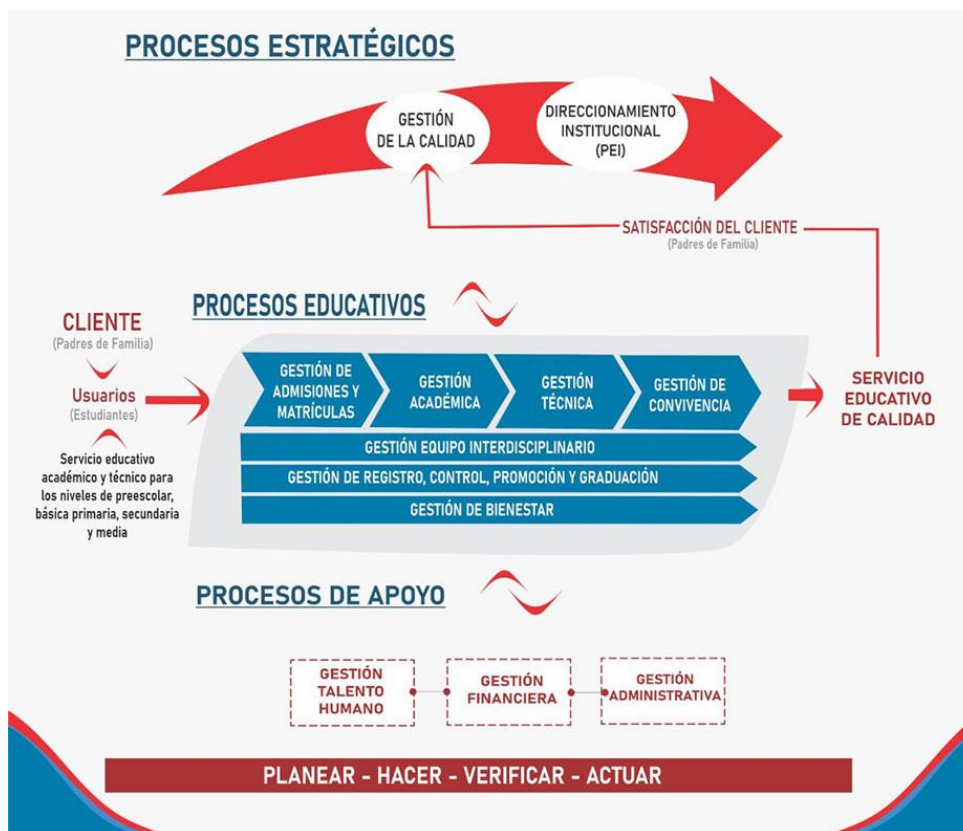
PROCESOS ESTRATÉGICOS

GESTIÓN DE LA CALIDAD

DIRECCIONAMIENTO INSTITUCIONAL (PEI)

SATISFACCIÓN DEL CLIENTE
(Padres de Familia)

PROCESOS EDUCATIVOS

CLIENTE
(Padres de Familia)

Usuarios
(Estudiantes)

Servicio educativo académico y técnico para los niveles de preescolar, básica primaria, secundaria y media

GESTIÓN DE ADMISIONES Y MATRÍCULAS

GESTIÓN ACADÉMICA

GESTIÓN TÉCNICA

GESTIÓN DE CONVIVENCIA

GESTIÓN EQUIPO INTERDISCIPLINARIO

GESTIÓN DE REGISTRO, CONTROL, PROMOCIÓN Y GRADUACIÓN

GESTIÓN DE BIENESTAR

SERVICIO EDUCATIVO DE CALIDAD

PROCESOS DE APOYO

GESTIÓN TALENTO HUMANO

GESTIÓN FINANCIERA

GESTIÓN ADMINISTRATIVA

PLANEAR - HACER - VERIFICAR - ACTUAR